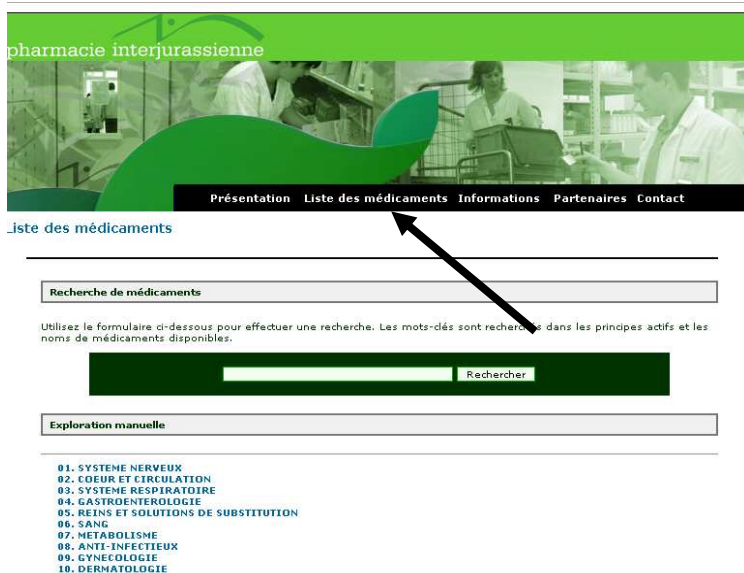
pharmacie interjurassienne

Présentation Liste des médicaments Informations Partenaires Contact

iste des médicaments

Recherche de médicaments

Utilisez le formulaire ci-dessous pour effectuer une recherche. Les mots-clés sont recherch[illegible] dans les principes actifs et les noms de médicaments disponibles.

Rechercher

Exploration manuelle

01. SYSTEME NERVEUX
02. COEUR ET CIRCULATION
03. SYSTEME RESPIRATOIRE
04. GASTROENTEROLOGIE
05. REINS ET SOLUTIONS DE SUBSTITUTION
06. SANG
07. METABOLISME
08. ANTI-INFECTIEUX
09. GYNECOLOGIE
10. DERMATOLOGIE